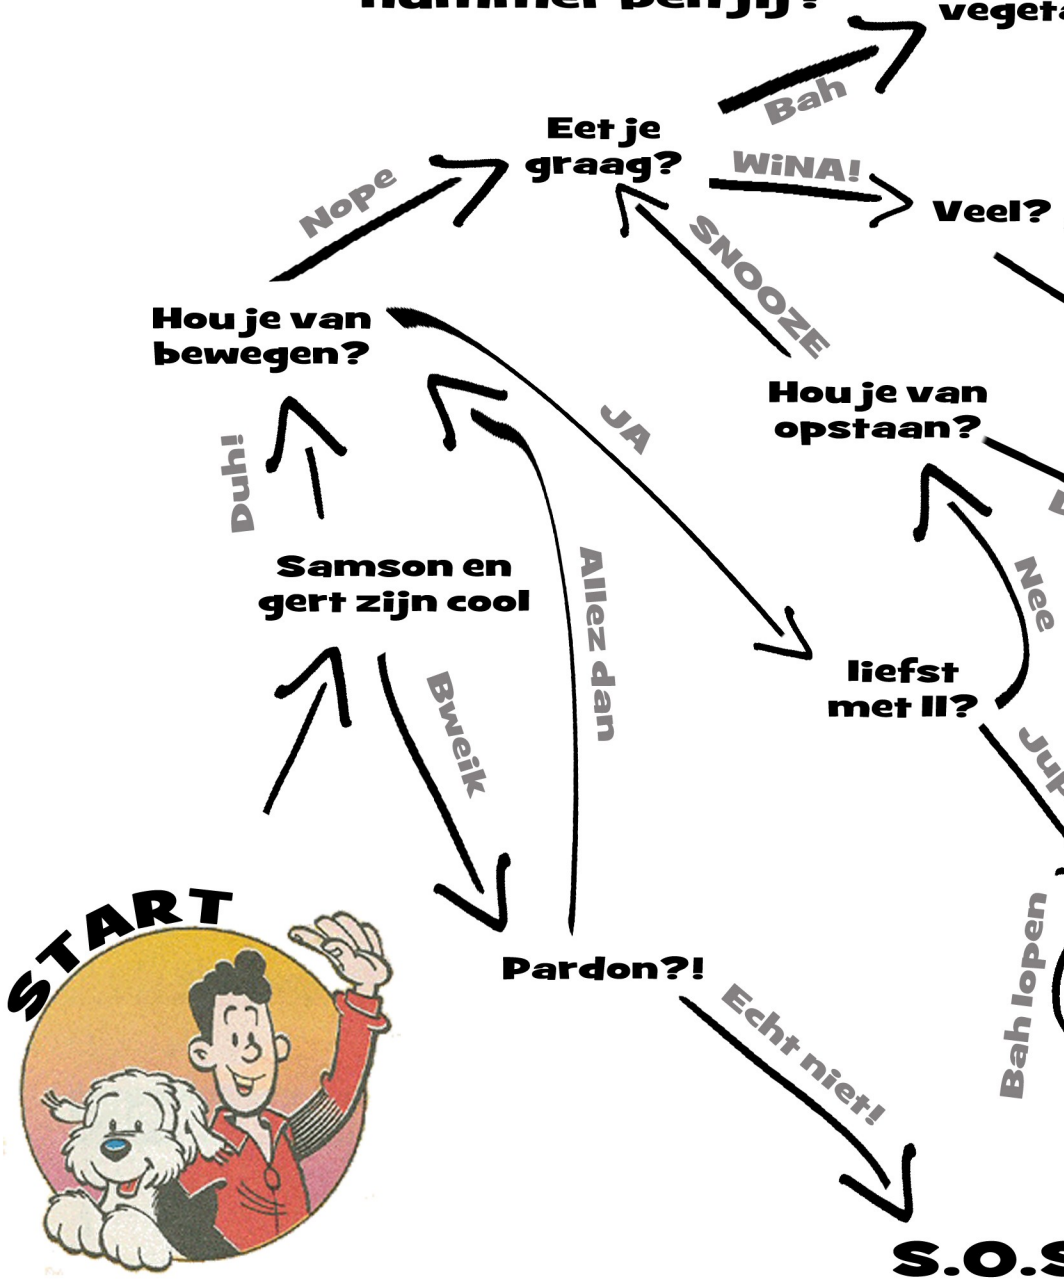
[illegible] ben jij?

vegeta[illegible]

Bah

Eet je graag?

WiNA!

Veel?

Nope

SNOOZE

Hou je van bewegen?

Hou je van opstaan?

JA

Duh!

Samson en gert zijn cool

Allez dan

Nee

liefst met II?

Bweik

Jup

START

Pardon?!

Bah lopen

Echt niet!

S.O.S